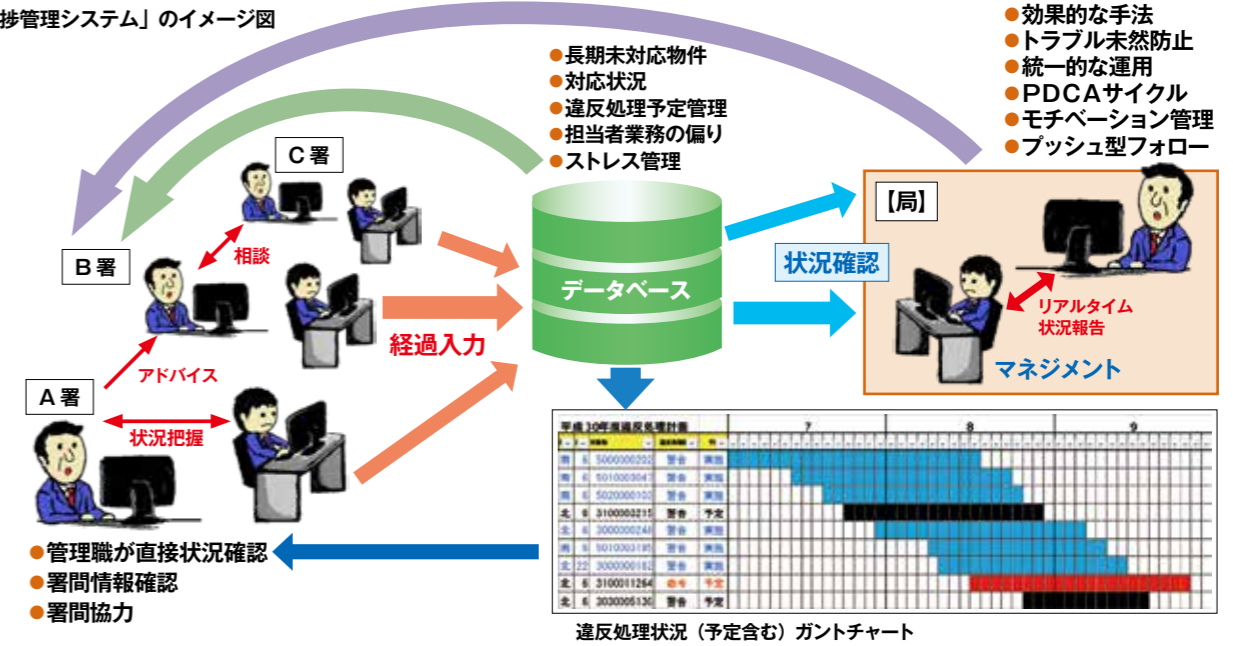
捗管理システム」のイメージ図

●効果的な手法
●トラブル未然防止
●統一的な運用
●PDCAサイクル
●モチベーション管理
●プッシュ型フォロー

●長期未対応物件
●対応状況
●違反処理予定管理
●担当者業務の偏り
●ストレス管理

C署

B署

相談

データベース

【局】

状況確認

リアルタイム状況報告

マネジメント

経過入力

アドバイス

A署

状況把握

平成30年度違反処理計画

| | | | | | 7 | 8 | 9 |
|---|---|---|---|---|---|---|---|
| 南 | 6 | 5000000202 | 警告 | 実施 | | | |
| 南 | 6 | 5010003047 | 警告 | 実施 | | | |
| 南 | 6 | 5020000100 | 警告 | 実施 | | | |
| 北 | 6 | 3100003215 | 警告 | 予定 | | | |
| 北 | 6 | 3000003248 | 警告 | 実施 | | | |
| 南 | 6 | 5010003195 | 警告 | 実施 | | | |
| 北 | 22 | 3000000182 | 警告 | 実施 | | | |
| 北 | 6 | 3100011264 | 命令 | 予定 | | | |
| 北 | 6 | 3030005130 | 警告 | 予定 | | | |

●管理職が直接状況確認
●署間情報確認
●署間協力

違反処理状況（予定含む）ガントチャート